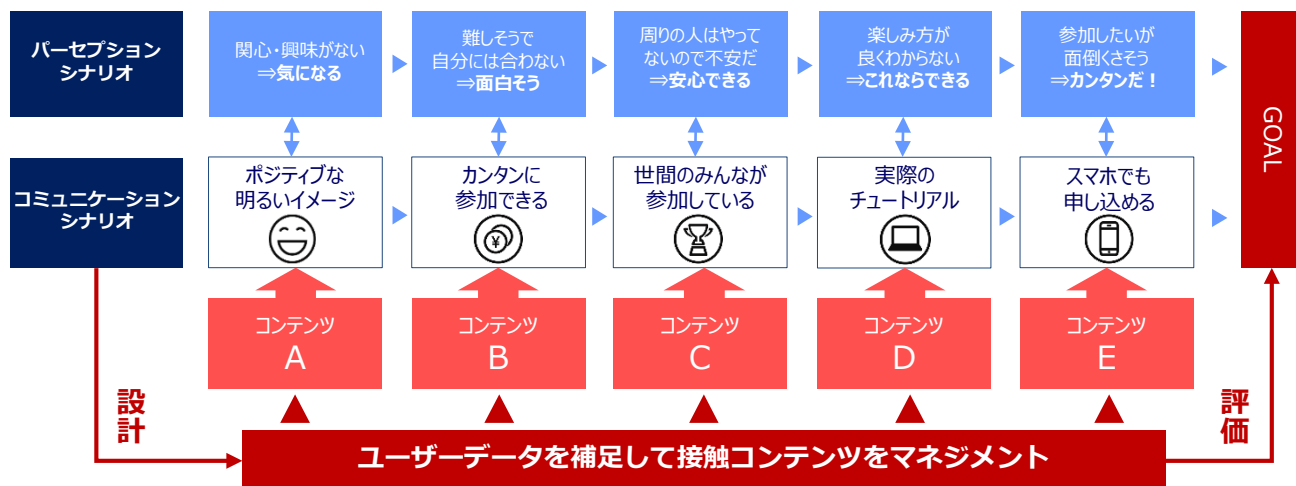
パーセプションシナリオ

関心・興味がない
⇒気になる

難しそうで自分には合わない
⇒面白そう

周りの人はやってないので不安だ
⇒安心できる

楽しみ方が良くわからない
⇒これならできる

参加したいが面倒くさそう
⇒カンタンだ！

GOAL

コミュニケーションシナリオ

ポジティブな明るいイメージ

カンタンに参加できる

¥

世間のみんなが参加している

実際のチュートリアル

スマホでも申し込める

コンテンツ
A

コンテンツ
B

コンテンツ
C

コンテンツ
D

コンテンツ
E

設計

評価

ユーザーデータを補足して接触コンテンツをマネジメント